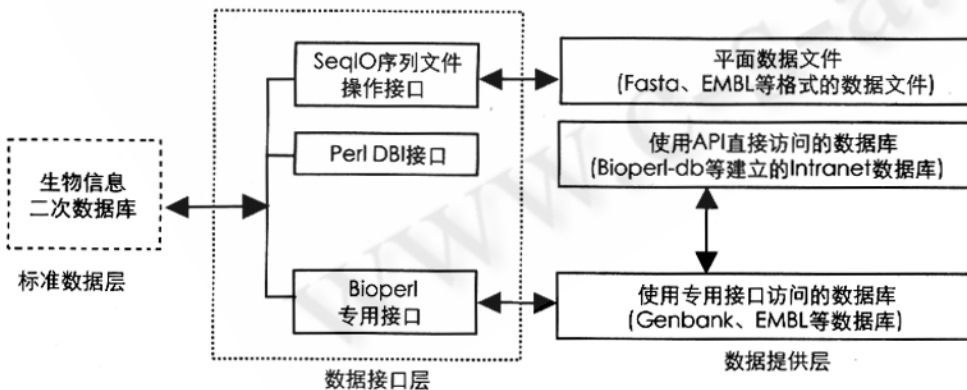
生物信息二次数据库

标准数据层

SeqIO序列文件操作接口

Perl DBI接口

Bioperl专用接口

数据接口层

平面数据文件 (Fasta、EMBL等格式的数据文件)

使用API直接访问的数据库 (Bioperl-db等建立的Intranet数据库)

使用专用接口访问的数据库 (Genbank、EMBL等数据库)

数据提供层